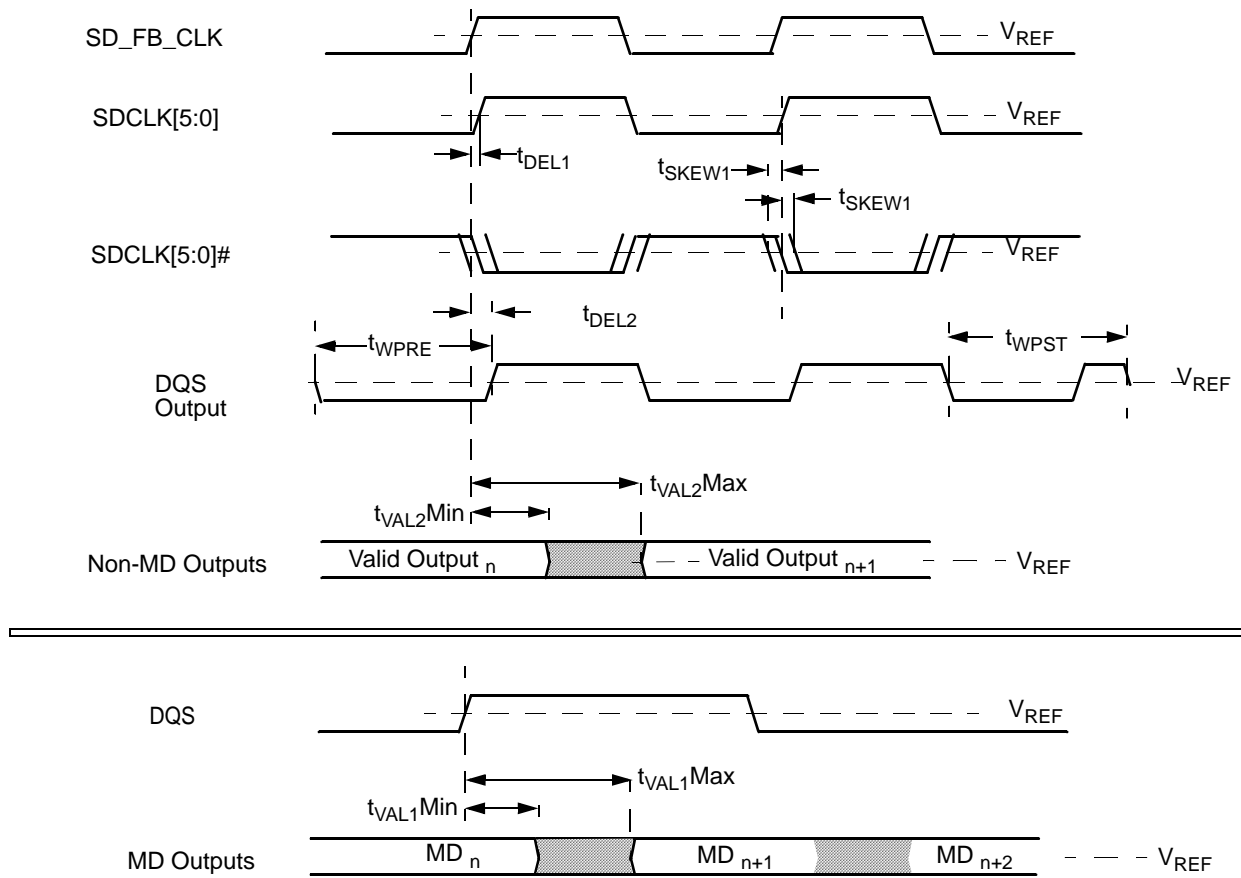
SD_FB_CLK
$V_{REF}$

SDCLK[5:0]
$V_{REF}$

$t_{DEL1}$

$t_{SKEW1}$

$t_{SKEW1}$

SDCLK[5:0]#
$V_{REF}$

$t_{DEL2}$

$t_{WPRE}$

$t_{WPST}$

DQS Output
$V_{REF}$

$t_{VAL2}$Max

$t_{VAL2}$Min

Non-MD Outputs
Valid Output $_{n}$
Valid Output $_{n+1}$
$V_{REF}$

DQS
$V_{REF}$

$t_{VAL1}$Max

$t_{VAL1}$Min

MD Outputs
MD $_{n}$
MD $_{n+1}$
MD $_{n+2}$
$V_{REF}$